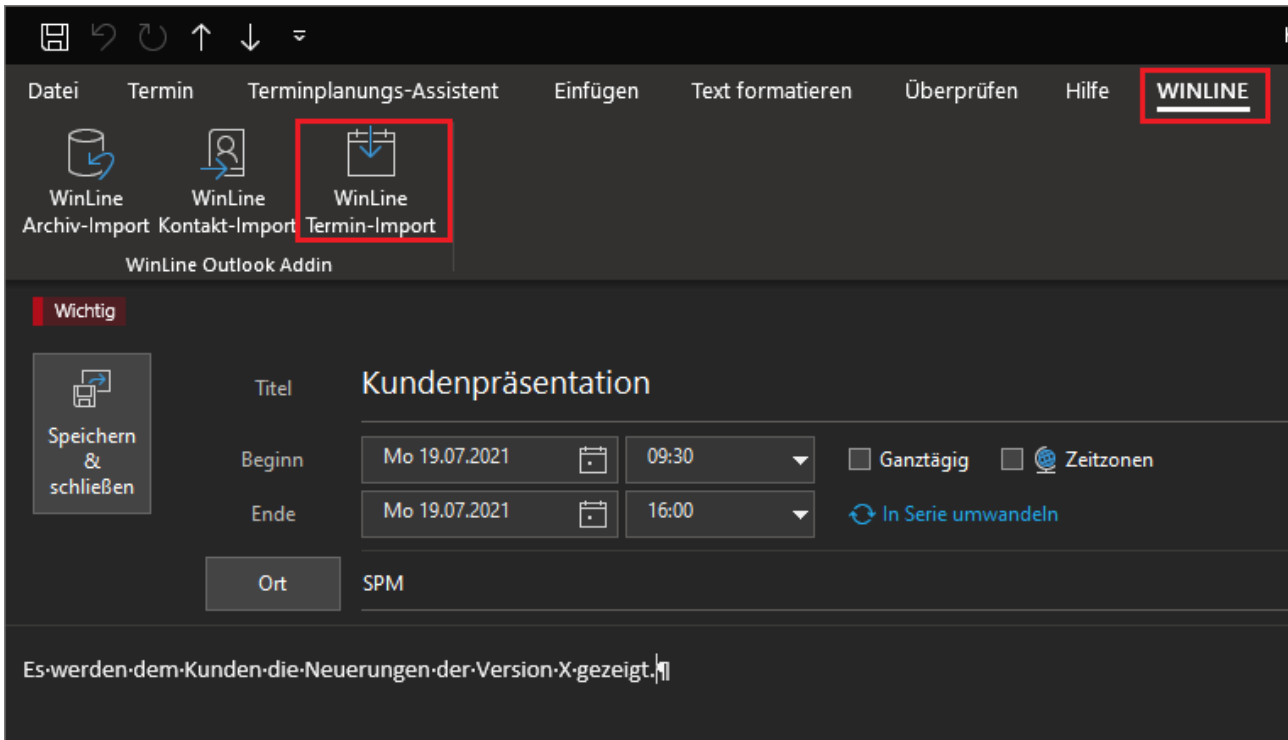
Datei Termin Terminplanungs-Assistent Einfügen Text formatieren Überprüfen Hilfe WINLINE

WinLine Archiv-Import
WinLine Kontakt-Import
WinLine Termin-Import
WinLine Outlook Addin

Wichtig

Speichern & schließen

Titel Kundenpräsentation

Beginn Mo 19.07.2021 09:30 Ganztägig Zeitzonen

Ende Mo 19.07.2021 16:00 In Serie umwandeln

Ort SPM

Es·werden·dem·Kunden·die·Neuerungen·der·Version·X·gezeigt.¶